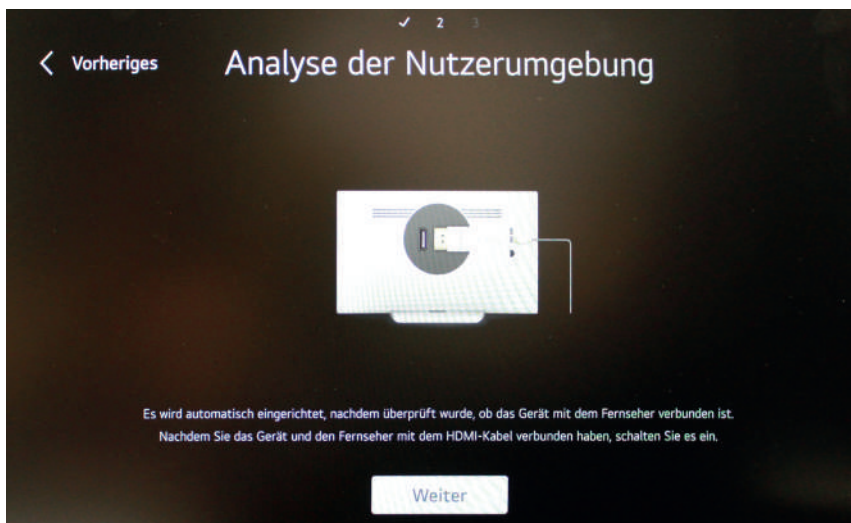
✓ 2 3

Vorheriges

Analyse der Nutzerumgebung

Es wird automatisch eingerichtet, nachdem überprüft wurde, ob das Gerät mit dem Fernseher verbunden ist.
Nachdem Sie das Gerät und den Fernseher mit dem HDMI-Kabel verbunden haben, schalten Sie es ein.

Weiter